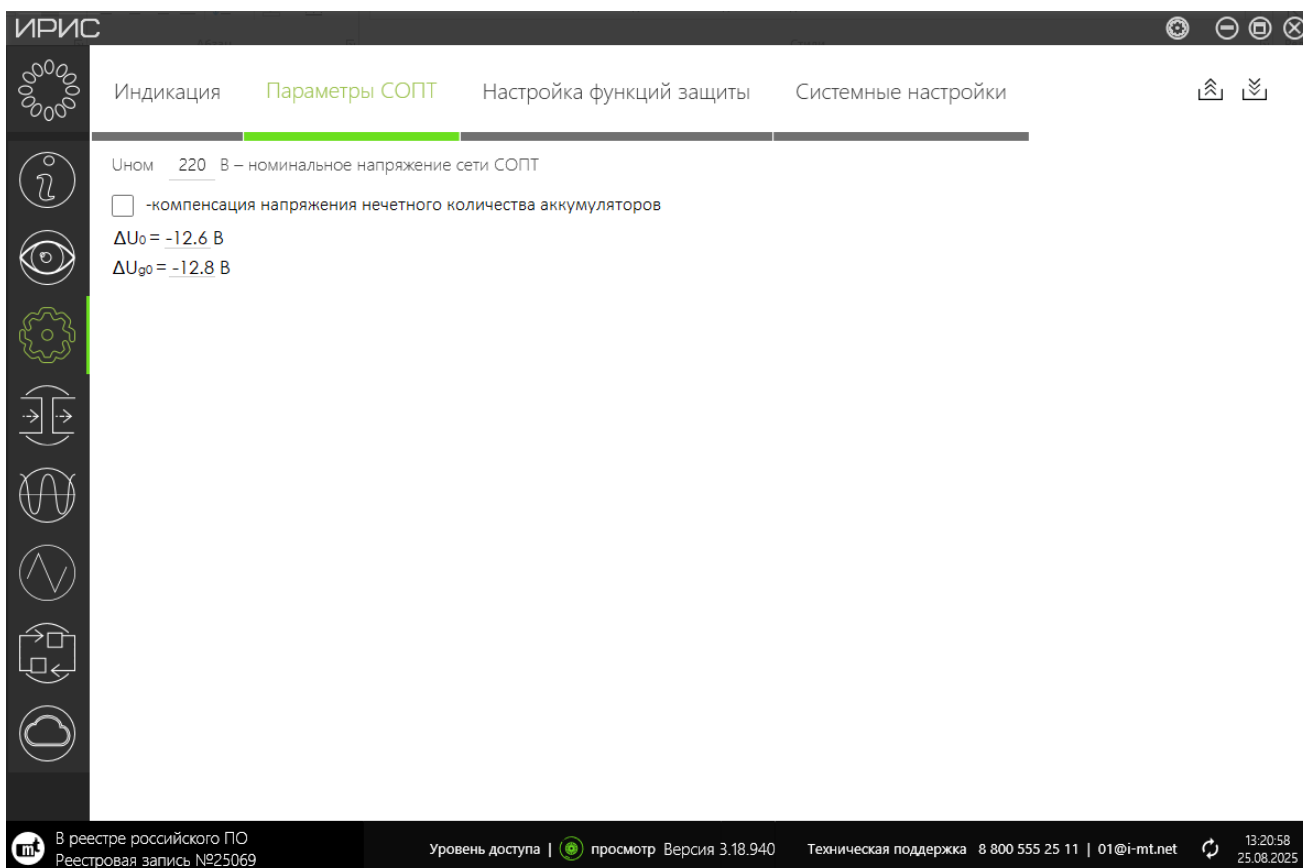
ИРИС

Индикация Параметры СОПТ Настройка функций защиты Системные настройки

Uном 220 В – номинальное напряжение сети СОПТ

-компенсация напряжения нечетного количества аккумуляторов

$\Delta U_0$ = -12.6 В
$\Delta U_{g0}$ = -12.8 В

В реестре российского ПО
Реестровая запись №25069

Уровень доступа | просмотр Версия 3.18.940

Техническая поддержка 8 800 555 25 11 | 01@i-mt.net

13:20:58
25.08.2025